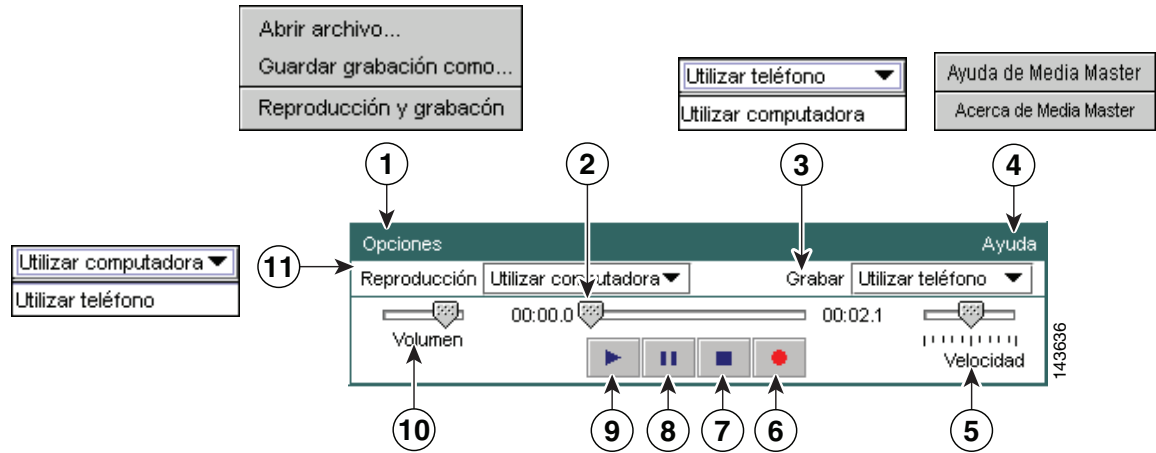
Abrir archivo...
Guardar grabación como...
Reproducción y grabacón

Utilizar teléfono
Utilizar computadora

Ayuda de Media Master
Acerca de Media Master

1
2
3
4

Utilizar computadora
Utilizar teléfono

11

Opciones
Ayuda
Reproducción Utilizar computadora
Grabar Utilizar teléfono
00:00.0
00:02.1
Volumen
Velocidad

143636

10
9
8
7
6
5